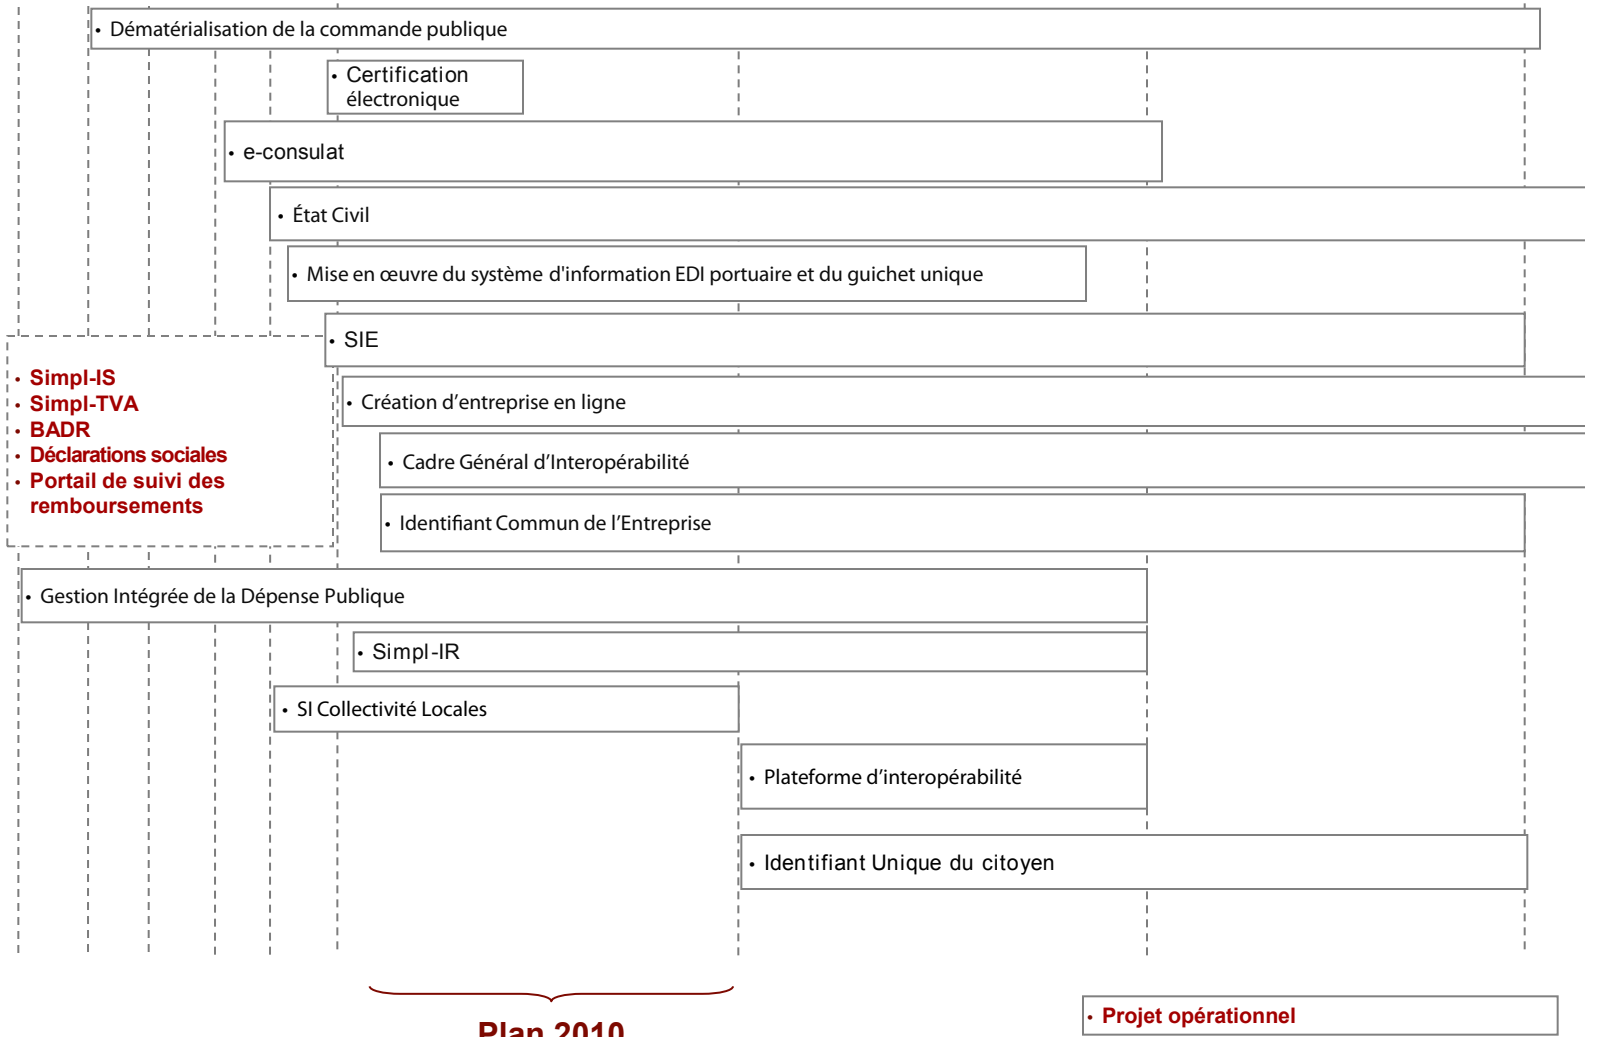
• Dématérialisation de la commande publique

• Certification électronique

• e-consulat

• État Civil

• Mise en œuvre du système d'information EDI portuaire et du guichet unique

• SIE

• Simpl-IS
• Simpl-TVA
• BADR
• Déclarations sociales
• Portail de suivi des remboursements

• Création d'entreprise en ligne

• Cadre Général d'Interopérabilité

• Identifiant Commun de l'Entreprise

• Gestion Intégrée de la Dépense Publique

• Simpl-IR

• SI Collectivité Locales

• Plateforme d'interopérabilité

• Identifiant Unique du citoyen

Plan 2010

• Projet opérationnel